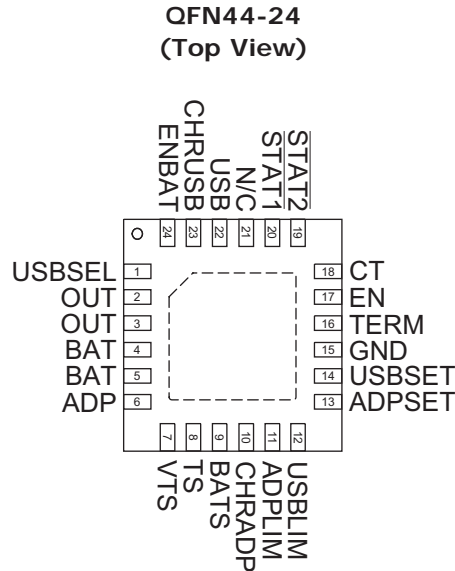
QFN44-24
(Top View)

ENBAT
CHRUSB
USB
N/C
STAT1
$\overline{STAT2}$

24
23
22
21
20
19

USBSEL 1
OUT 2
OUT 3
BAT 4
BAT 5
ADP 6

18 CT
17 EN
16 TERM
15 GND
14 USBSET
13 ADPSET

7
8
9
10
11
12

VTS
TS
BATS
CHRADP
ADPLIM
USBLIM